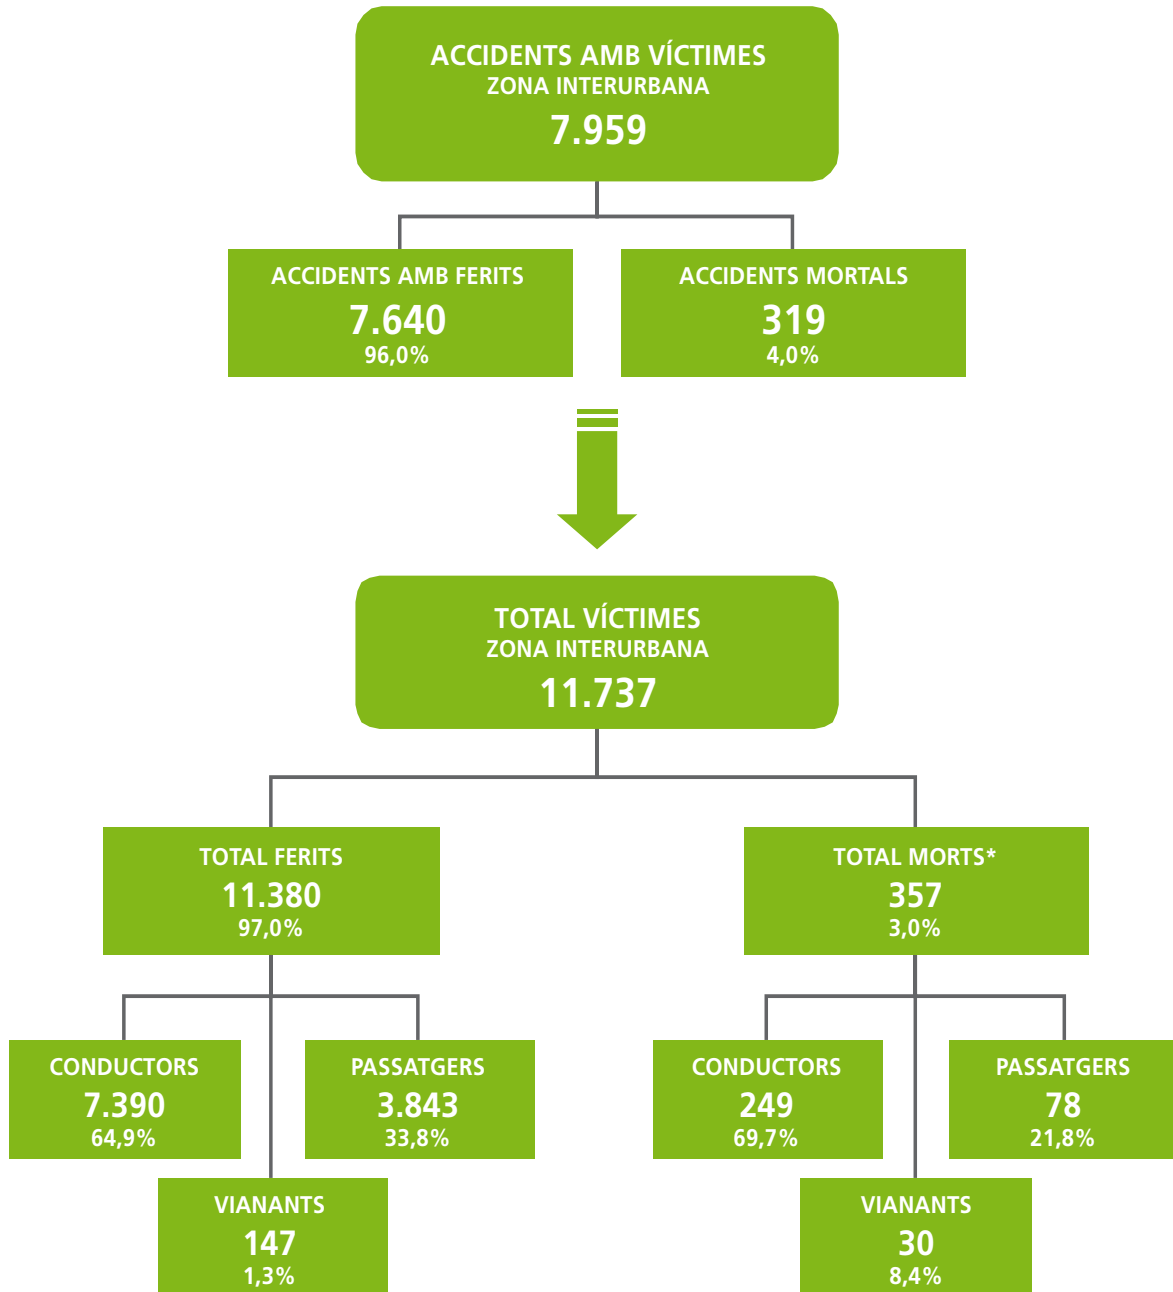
ACCIDENTS AMB VÍCTIMES
ZONA INTERURBANA
7.959

ACCIDENTS AMB FERITS
7.640
96,0%

ACCIDENTS MORTALS
319
4,0%

TOTAL VÍCTIMES
ZONA INTERURBANA
11.737

TOTAL FERITS
11.380
97,0%

TOTAL MORTS*
357
3,0%

CONDUCTORS
7.390
64,9%

PASSATGERS
3.843
33,8%

VIANANTS
147
1,3%

CONDUCTORS
249
69,7%

PASSATGERS
78
21,8%

VIANANTS
30
8,4%